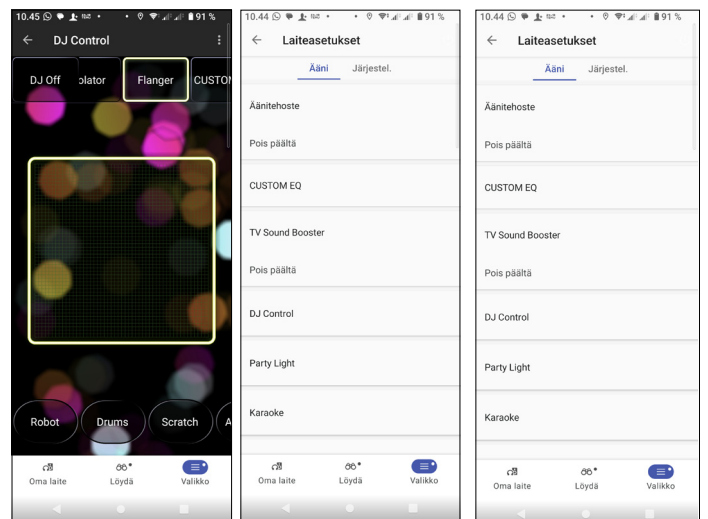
10.45 91 %
DJ Control
DJ Off
olator
Flanger
CUSTO
Robot
Drums
Scratch
A
Oma laite
Löydä
Valikko

10.44 91 %
Laiteasetukset
Ääni
Järjestel.
Äänitehoste
Pois päältä
CUSTOM EQ
TV Sound Booster
Pois päältä
DJ Control
Party Light
Karaoke
Oma laite
Löydä
Valikko

10.44 91 %
Laiteasetukset
Ääni
Järjestel.
Äänitehoste
Pois päältä
CUSTOM EQ
TV Sound Booster
Pois päältä
DJ Control
Party Light
Karaoke
Oma laite
Löydä
Valikko